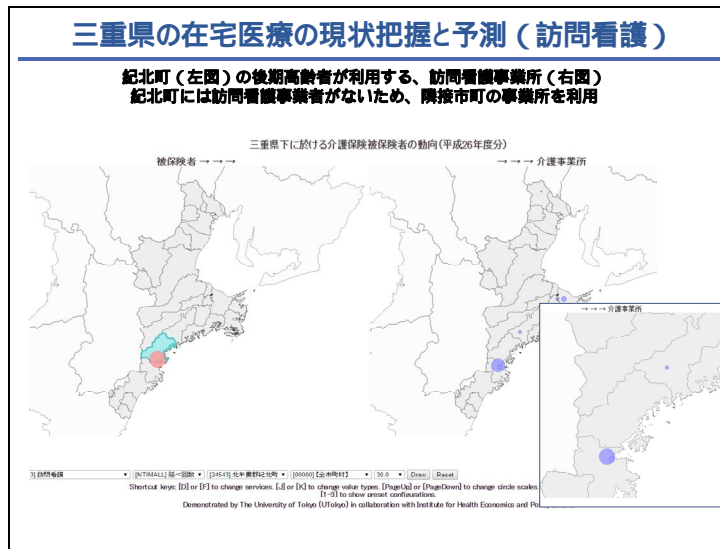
三重県の在宅医療の現状把握と予測（訪問看護）

紀北町（左図）の後期高齢者が利用する、訪問看護事業所（右図）
紀北町には訪問看護事業者がないため、隣接市町の事業所を利用

三重県下に於ける介護保険被保険者の動向(平成26年度分)

被保険者 → → →

→ → → 介護事業所

→ → → 介護事業所

3| 訪問看護 ▾ [NTIMALL] 居一国勤 ▾ [24543] 北牟婁郡紀北町 ▾ [00000] [全市町村] ▾ 30.0 ▾ Draw Reset

Shortcut keys: [D] or [F] to change services. [J] or [K] to change value types. [PageUp] or [PageDown] to change circle scales. [1-3] to show preset configurations.

Demonstrated by The University of Tokyo (UTokyo) in collaboration with Institute for Health Economics and Pol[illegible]